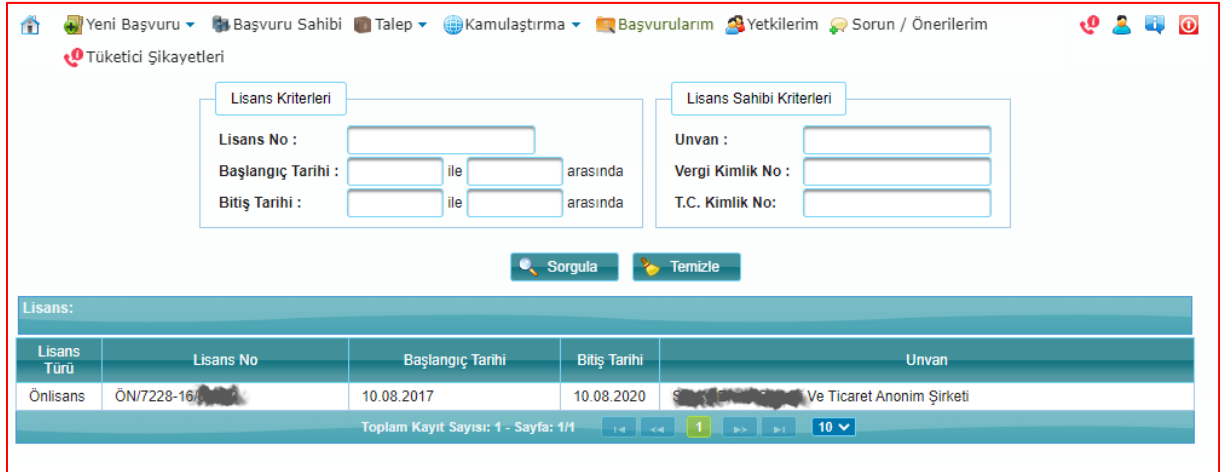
Yeni Başvuru ▾ Başvuru Sahibi Talep ▾ Kamulaştırma ▾ Başvurularım Yetkilerim Sorun / Önerilerim

Tüketici Şikayetleri

Lisans Kriterleri

Lisans No :

Başlangıç Tarihi : ile arasında

Bitiş Tarihi : ile arasında

Lisans Sahibi Kriterleri

Unvan :

Vergi Kimlik No :

T.C. Kimlik No:

Sorgula Temizle

Lisans:

| Lisans Türü | Lisans No | Başlangıç Tarihi | Bitiş Tarihi | Unvan |
|---|---|---|---|---|
| Önlisans | ÖN/7228-16/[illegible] | 10.08.2017 | 10.08.2020 | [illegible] Ve Ticaret Anonim Şirketi |

Toplam Kayıt Sayısı: 1 - Sayfa: 1/1 1 10